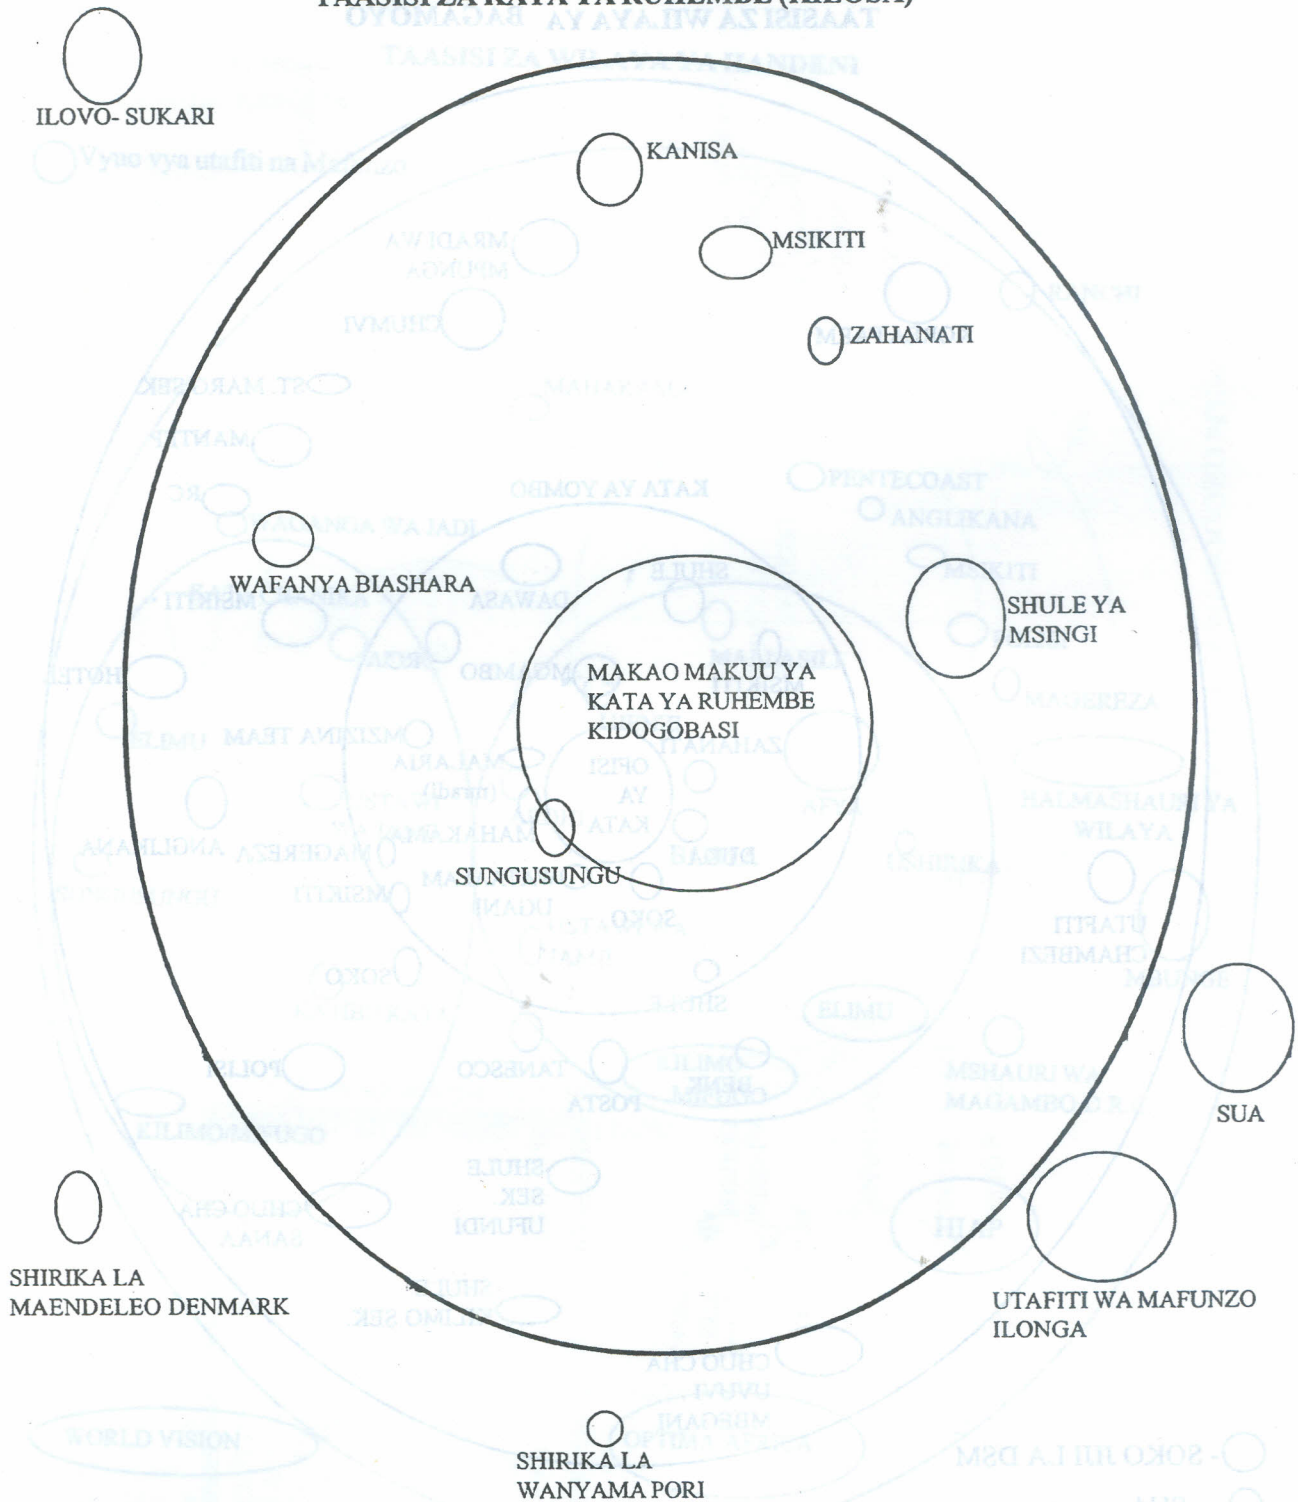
TAASISI ZA KATA YA RUHEMBE (KILOSA)

ILOVO- SUKARI

KANISA

MSIKITI

ZAHANATI

WAFANYA BIASHARA

SHULE YA MSINGI

MAKAO MAKUU YA KATA YA RUHEMBE KIDOGOBASI

SUNGUSUNGU

SUA

SHIRIKA LA MAENDELEO DENMARK

UTAFITI WA MAFUNZO ILONGA

SHIRIKA LA WANYAMA PORI